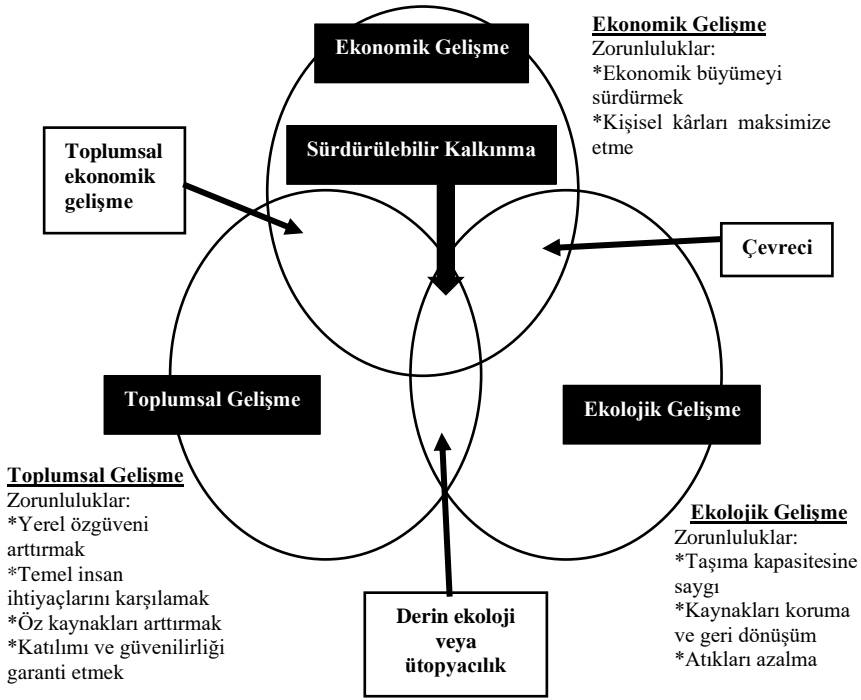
Ekonomik Gelişme
Zorunluluklar:
*Ekonomik büyümeyi sürdürmek
*Kişisel kârları maksimize etme

Ekonomik Gelişme

Toplumsal ekonomik gelişme

Sürdürülebilir Kalkınma

Çevreci

Toplumsal Gelişme

Ekolojik Gelişme

Toplumsal Gelişme
Zorunluluklar:
*Yerel özgüveni arttırmak
*Temel insan ihtiyaçlarını karşılamak
*Öz kaynakları arttırmak
*Katılımı ve güvenilirliği garanti etmek

Derin ekoloji veya ütopyacılık

Ekolojik Gelişme
Zorunluluklar:
*Taşıma kapasitesine saygı
*Kaynakları koruma ve geri dönüşüm
*Atıkları azalma